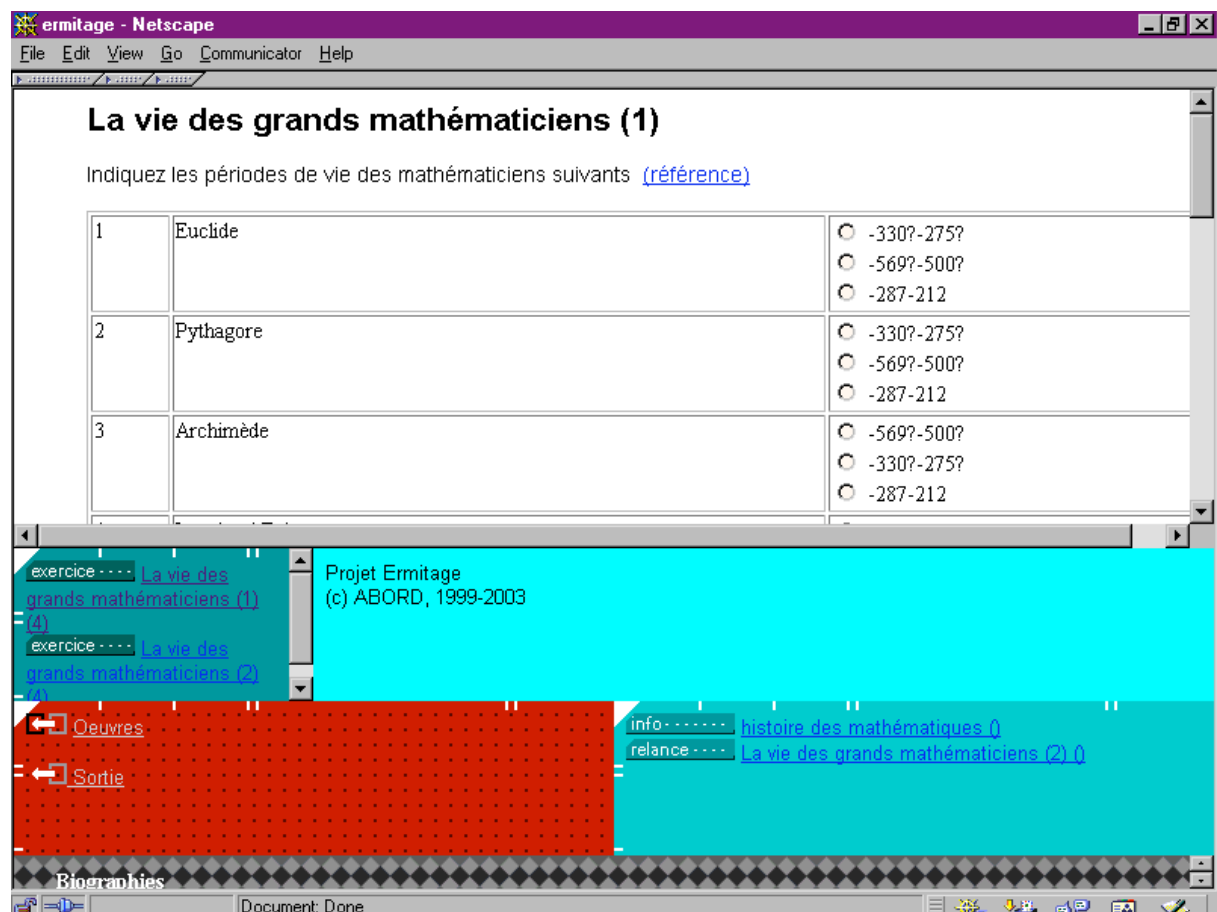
ermitage - Netscape

File Edit View Go Communicator Help

La vie des grands mathématiciens (1)

Indiquez les périodes de vie des mathématiciens suivants (référence)

| 1 | Euclide | -330?-275? -569?-500? -287-212 |
|---|---|---|
| 2 | Pythagore | -330?-275? -569?-500? -287-212 |
| 3 | Archimède | -569?-500? -330?-275? -287-212 |

exercice La vie des grands mathématiciens (1) (4)
exercice La vie des grands mathématiciens (2) (4)

Projet Ermitage
(c) ABORD, 1999-2003

Oeuvres
Sortie

info histoire des mathématiques ()
relance La vie des grands mathématiciens (2) ()

Biographies

Document: Done